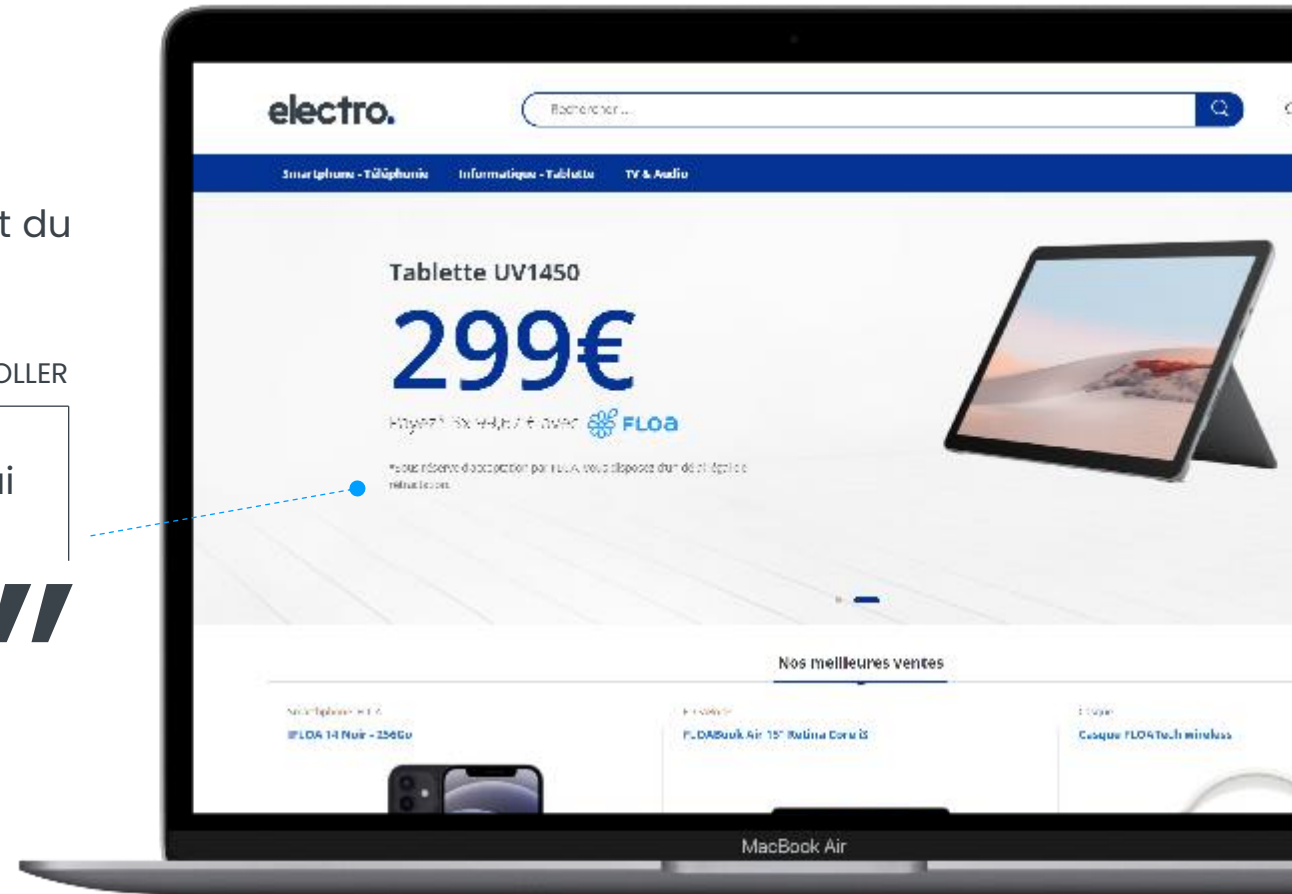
t du

OLLER

i

"

electro.

Rechercher...

Smartphone - Téléphonie
Informatique - Tablette
TV & Audio

Tablette UV1450

299€

Payez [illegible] avec FLOA

*Sous réserve d'acceptation par FLOA. Vous disposez d'un délai légal de rétractation.

Nos meilleures ventes

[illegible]
IFLOA 14 Noir - 256Go

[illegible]
FLOABook Air 15" Retina Core i5

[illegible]
Casque FLOATech wireless

MacBook Air